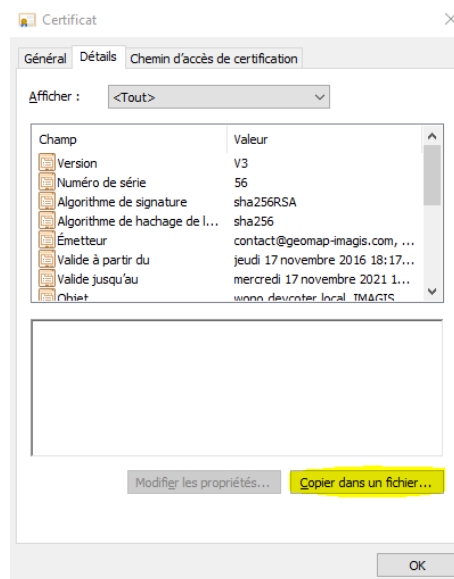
Certificat

×

Général | Détails | Chemin d'accès de certification

Afficher : <Tout>

| Champ | Valeur |
|---|---|
| Version | V3 |
| Numéro de série | 56 |
| Algorithme de signature | sha256RSA |
| Algorithme de hachage de l... | sha256 |
| Émetteur | contact@geomap-imagis.com, ... |
| Valide à partir du | jeudi 17 novembre 2016 18:17... |
| Valide jusqu'au | mercredi 17 novembre 2021 1... |
| Objet | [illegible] |

Modifier les propriétés...

Copier dans un fichier...

OK